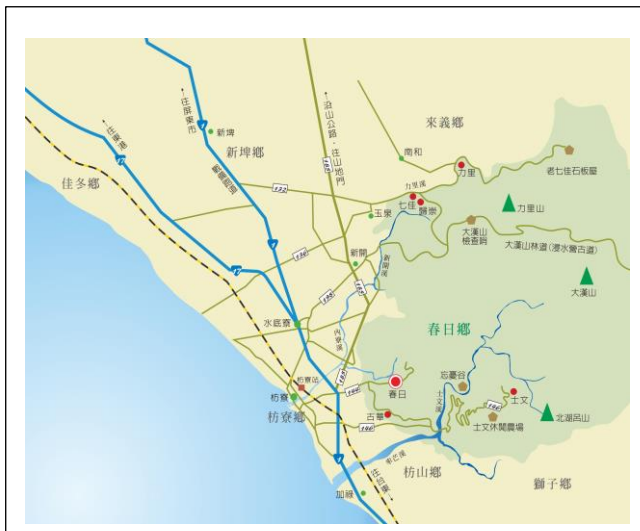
往屏東市
新埤
新埤鄉
沿山公路，往山地門
來義鄉
南和
力里
耆七佳石板屋
佳冬鄉
往東港
力里溪
七佳
歸崇
玉泉
力里山
大漢山
檢查哨
大漢山林道(浸水營古道)
新開
大漢山
水底寮
春日鄉
枋寮站
枋寮
春日
古華
七佳溪
士文溪
士文
北湖呂山
士文休閒農場
枋寮鄉
枋山鄉
獅子鄉
加祿
往台東
185
1
132
126
188
185
186
185
188
186
196